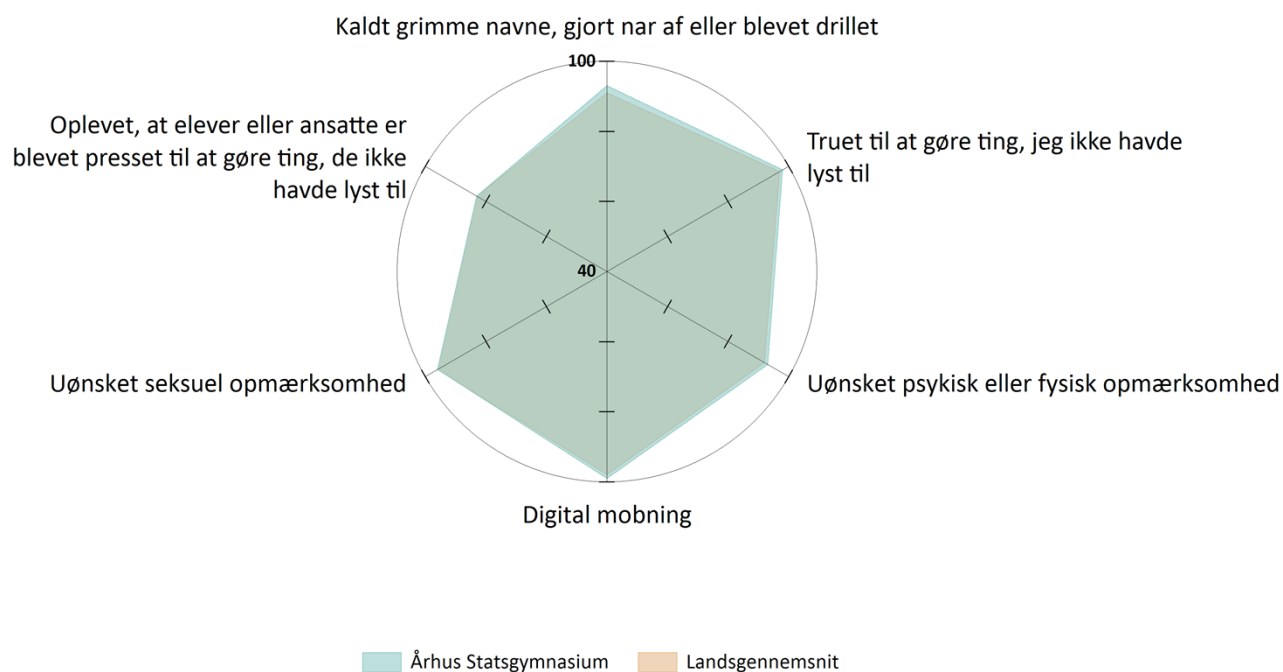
Kaldt grimme navne, gjort nar af eller blevet drillet

100

Oplevet, at elever eller ansatte er blevet presset til at gøre ting, de ikke havde lyst til

Truet til at gøre ting, jeg ikke havde lyst til

40

Uønsket seksuel opmærksomhed

Uønsket psykisk eller fysisk opmærksomhed

Digital mobning

Århus Statsgymnasium Landsgennemsnit